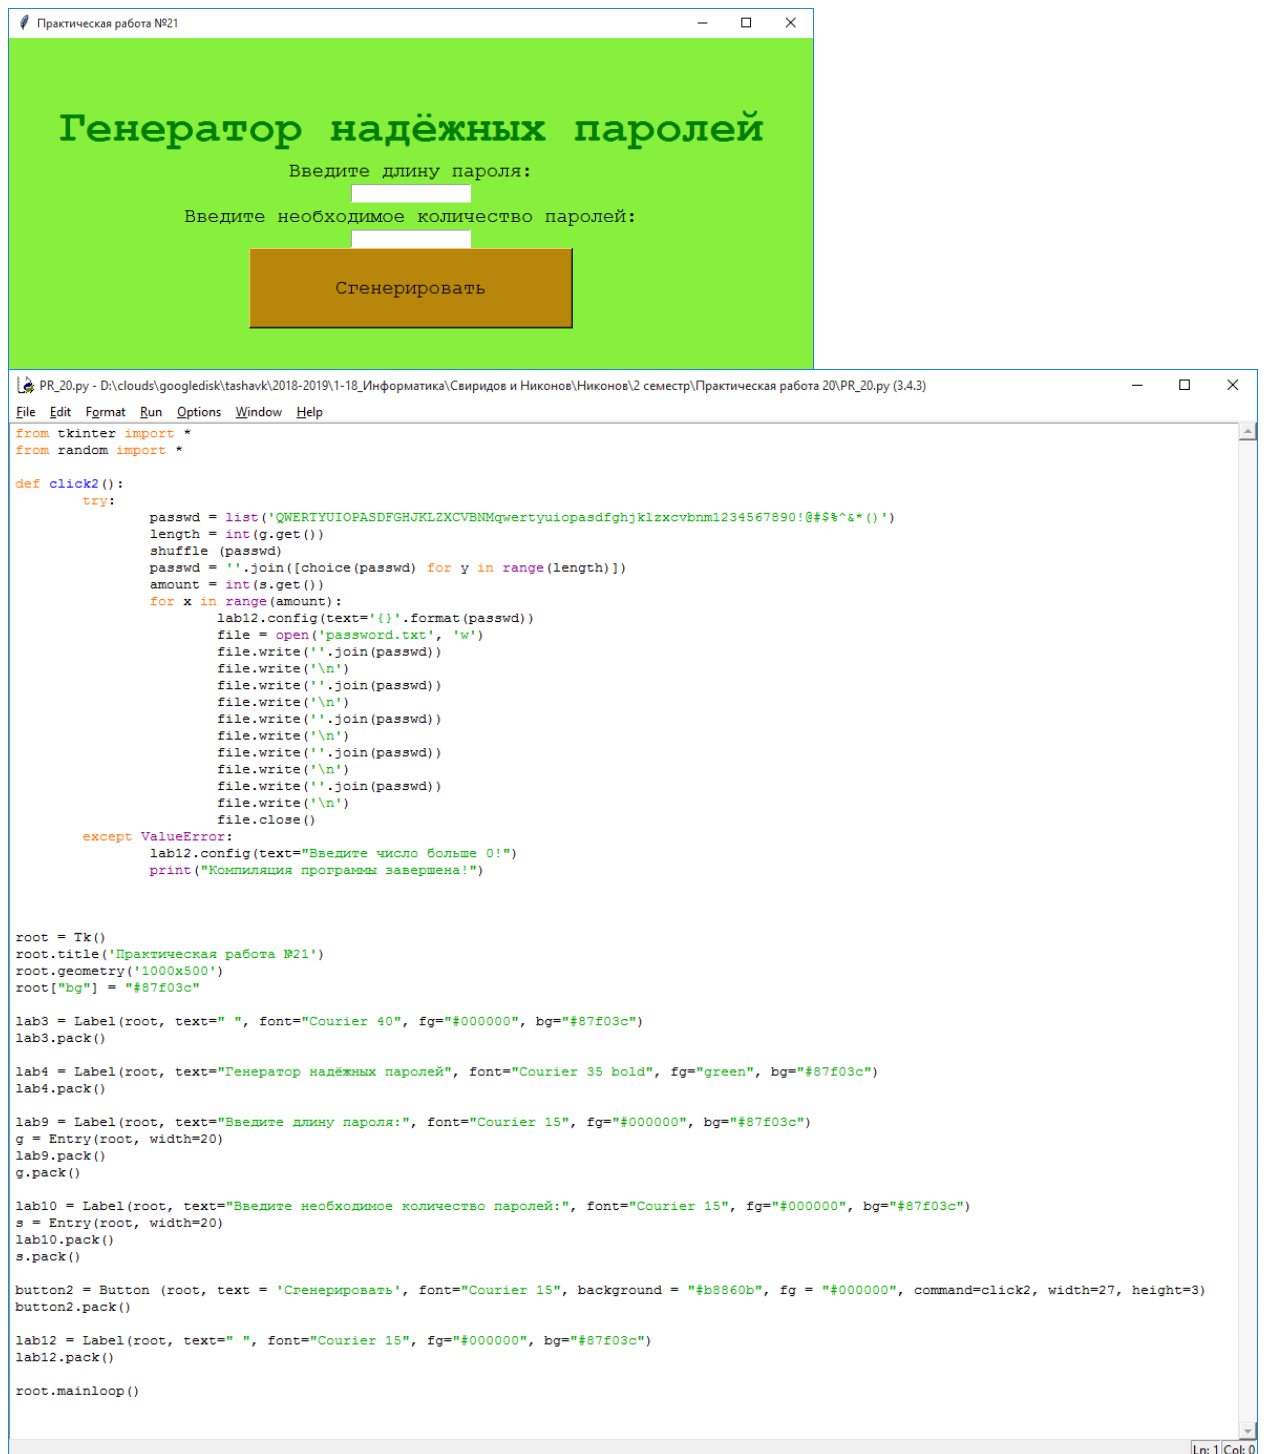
Практическая работа №21

Генератор надёжных паролей

Введите длину пароля:

Введите необходимое количество паролей:

Сгенерировать

PR_20.py - D:\clouds\googledisk\tashavk\2018-2019\1-18_Информатика\Свиридов и Никонов\Никонов\2 семестр\Практическая работа 20\PR_20.py (3.4.3)

File Edit Format Run Options Window Help

from tkinter import *
from random import *

def click2():
        try:
                passwd = list('QWERTYUIOPASDFGHJKLZXCVBNMqwertyuiopasdfghjklzxcvbnm1234567890!@#$%^&*()')
                length = int(g.get())
                shuffle (passwd)
                passwd = ''.join([choice(passwd) for y in range(length)])
                amount = int(s.get())
                for x in range(amount):
                        lab12.config(text='{}'.format(passwd))
                        file = open('password.txt', 'w')
                        file.write(''.join(passwd))
                        file.write('\n')
                        file.write(''.join(passwd))
                        file.write('\n')
                        file.write(''.join(passwd))
                        file.write('\n')
                        file.write(''.join(passwd))
                        file.write('\n')
                        file.write(''.join(passwd))
                        file.write('\n')
                        file.close()
        except ValueError:
                lab12.config(text="Введите число больше 0!")
                print("Компиляция программы завершена!")

root = Tk()
root.title('Практическая работа №21')
root.geometry('1000x500')
root["bg"] = "#87f03c"

lab3 = Label(root, text=" ", font="Courier 40", fg="#000000", bg="#87f03c")
lab3.pack()

lab4 = Label(root, text="Генератор надёжных паролей", font="Courier 35 bold", fg="green", bg="#87f03c")
lab4.pack()

lab9 = Label(root, text="Введите длину пароля:", font="Courier 15", fg="#000000", bg="#87f03c")
g = Entry(root, width=20)
lab9.pack()
g.pack()

lab10 = Label(root, text="Введите необходимое количество паролей:", font="Courier 15", fg="#000000", bg="#87f03c")
s = Entry(root, width=20)
lab10.pack()
s.pack()

button2 = Button (root, text = 'Сгенерировать', font="Courier 15", background = "#b8860b", fg = "#000000", command=click2, width=27, height=3)
button2.pack()

lab12 = Label(root, text=" ", font="Courier 15", fg="#000000", bg="#87f03c")
lab12.pack()

root.mainloop()

Ln: 1 Col: 0